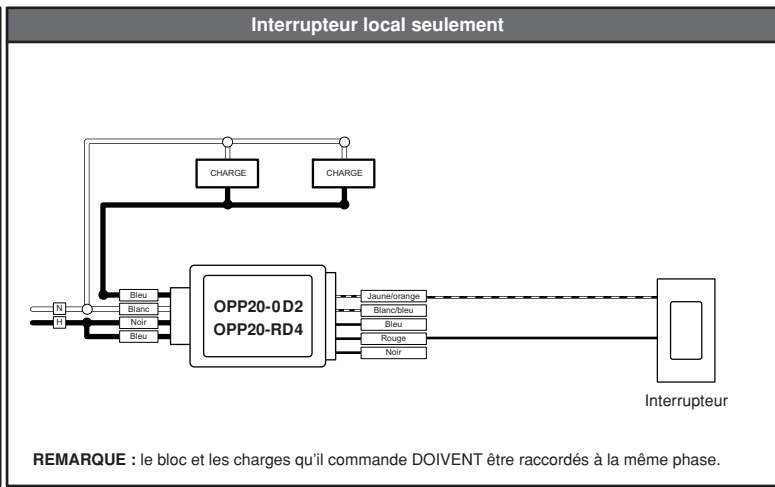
Interrupteur local seulement

CHARGE

CHARGE

N
H

Bleu
Blanc
Noir
Bleu

OPP20-0D2
OPP20-RD4

Jaune/orange
Blanc/bleu
Bleu
Rouge
Noir

Interrupteur

**REMARQUE :** le bloc et les charges qu'il commande DOIVENT être raccordés à la même phase.